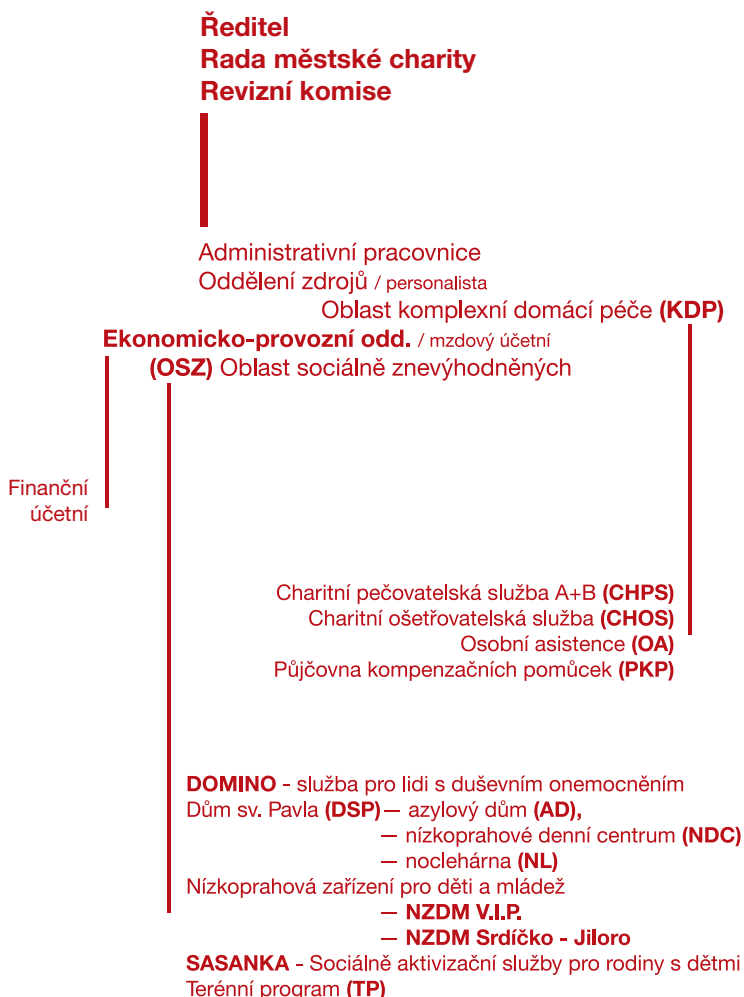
**Ředitel**
**Rada městské charity**
**Revizní komise**

Administrativní pracovnice
Oddělení zdrojů / personalista

Oblast komplexní domácí péče **(KDP)**

**Ekonomicko-provozní odd.** / mzdový účetní

**(OSZ)** Oblast sociálně znevýhodněných

Finanční účetní

Charitní pečovatelská služba A+B **(CHPS)**
Charitní ošetřovatelská služba **(CHOS)**
Osobní asistence **(OA)**
Půjčovna kompenzačních pomůcek **(PKP)**

**DOMINO** - služba pro lidi s duševním onemocněním
Dům sv. Pavla **(DSP)** — azylový dům **(AD),**
— nízkoprahové denní centrum **(NDC)**
— noclehárna **(NL)**
Nízkoprahová zařízení pro děti a mládež
— **NZDM V.I.P.**
— **NZDM Srdíčko - Jiloro**
**SASANKA** - Sociálně aktivizační služby pro rodiny s dětmi
Terénní program **(TP)**